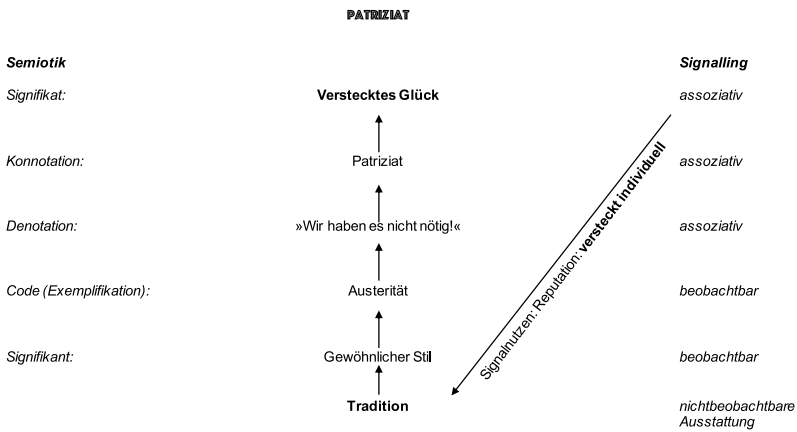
PATRIZIAT

Semiotik

Signalling

Signifikat:

Verstecktes Glück

assoziativ

Konnotation:

Patriziat

assoziativ

Denotation:

»Wir haben es nicht nötig!«

assoziativ

Code (Exemplifikation):

Austerität

beobachtbar

Signifikant:

Gewöhnlicher Stil

beobachtbar

Tradition

nichtbeobachtbare Ausstattung

Signalnutzen: Reputation: versteckt individuell